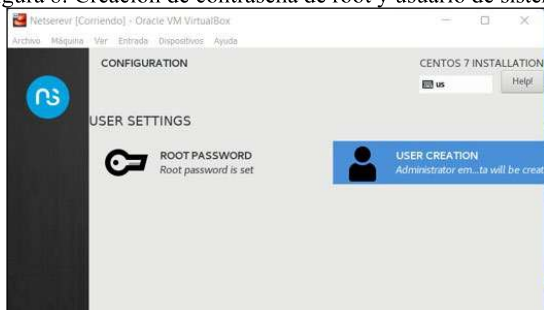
gura 6. Creación de contraseña de root y usuario de sistema

Netserevr [Corriendo] - Oracle VM VirtualBox

Archivo Máquina Ver Entrada Dispositivos Ayuda

CONFIGURATION

CENTOS 7 INSTALLATION

us

Help!

USER SETTINGS

ROOT PASSWORD
Root password is set

USER CREATION
Administrator em...ta will be creat